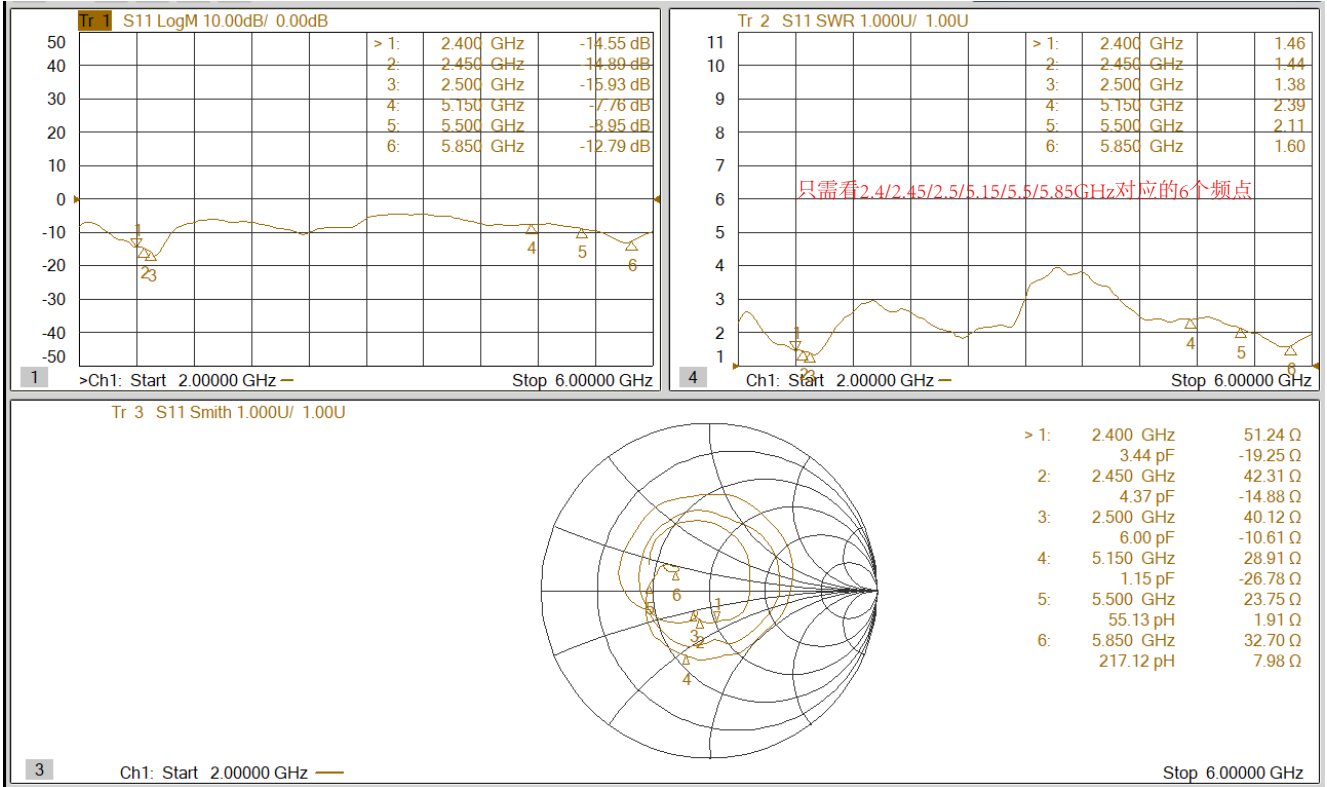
Tr 1 S11 LogM 10.00dB/ 0.00dB

| | | |
|---|---|---|
| > 1: | 2.400 GHz | -14.55 dB |
| 2: | 2.450 GHz | -14.80 dB |
| 3: | 2.500 GHz | -15.93 dB |
| 4: | 5.150 GHz | -7.76 dB |
| 5: | 5.500 GHz | -8.95 dB |
| 6: | 5.850 GHz | -12.79 dB |

50 40 30 20 10 0 -10 -20 -30 -40 -50

1 2 3 4 5 6

1 >Ch1: Start 2.00000 GHz — Stop 6.00000 GHz

Tr 2 S11 SWR 1.000U/ 1.00U

| | | |
|---|---|---|
| > 1: | 2.400 GHz | 1.46 |
| 2: | 2.450 GHz | 1.44 |
| 3: | 2.500 GHz | 1.38 |
| 4: | 5.150 GHz | 2.39 |
| 5: | 5.500 GHz | 2.11 |
| 6: | 5.850 GHz | 1.60 |

只需看2.4/2.45/2.5/5.15/5.5/5.85GHz对应的6个频点

11 10 9 8 7 6 5 4 3 2 1

1 2 3 4 5 6

4 Ch1: Start 2.00000 GHz — Stop 6.00000 GHz

Tr 3 S11 Smith 1.000U/ 1.00U

| | | |
|---|---|---|
| > 1: | 2.400 GHz | 51.24 Ω |
| | 3.44 pF | -19.25 Ω |
| 2: | 2.450 GHz | 42.31 Ω |
| | 4.37 pF | -14.88 Ω |
| 3: | 2.500 GHz | 40.12 Ω |
| | 6.00 pF | -10.61 Ω |
| 4: | 5.150 GHz | 28.91 Ω |
| | 1.15 pF | -26.78 Ω |
| 5: | 5.500 GHz | 23.75 Ω |
| | 55.13 pH | 1.91 Ω |
| 6: | 5.850 GHz | 32.70 Ω |
| | 217.12 pH | 7.98 Ω |

6 5 1 3 2 4

3 Ch1: Start 2.00000 GHz — Stop 6.00000 GHz